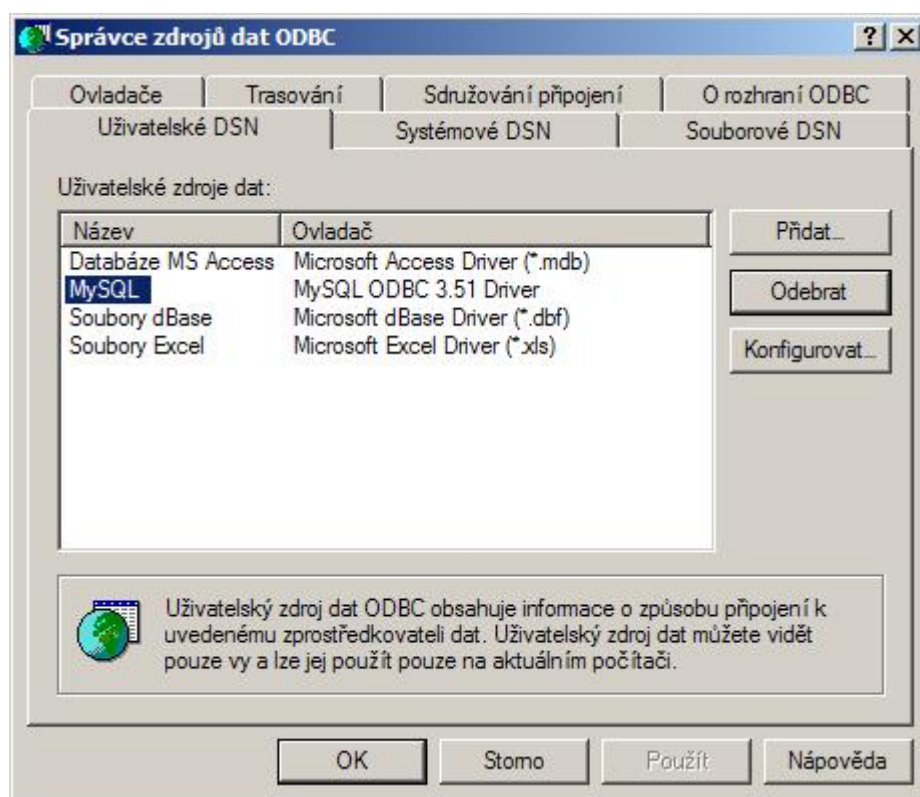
Správce zdrojů dat ODBC

?
X

Ovladače
Trasování
Sdružování připojení
O rozhraní ODBC
Uživatelské DSN
Systémové DSN
Souborové DSN

Uživatelské zdroje dat:

| Název | Ovladač |
|---|---|
| Databáze MS Access | Microsoft Access Driver (*.mdb) |
| MySQL | MySQL ODBC 3.51 Driver |
| Soubory dBase | Microsoft dBase Driver (*.dbf) |
| Soubory Excel | Microsoft Excel Driver (*.xls) |

Přidat...
Odebrat
Konfigurovat...

Uživatelský zdroj dat ODBC obsahuje informace o způsobu připojení k uvedenému zprostředkovateli dat. Uživatelský zdroj dat můžete vidět pouze vy a lze jej použít pouze na aktuálním počítači.

OK
Storno
Použít
Nápověda